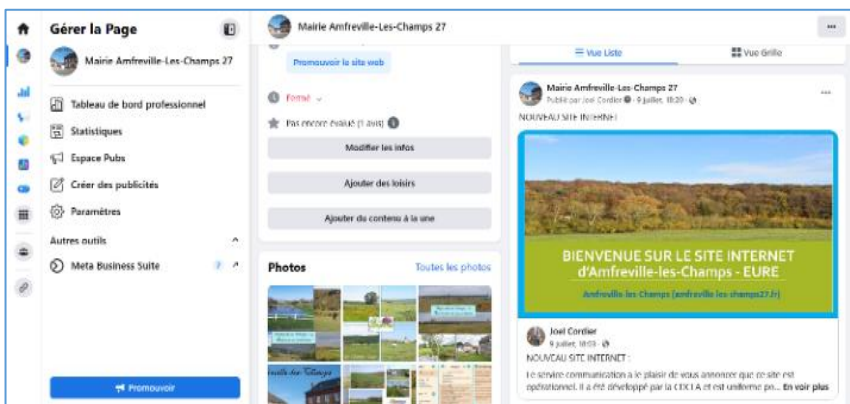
Gérer la Page

Mairie Amfreville-Les-Champs 27

Tableau de bord professionnel

Statistiques

Espace Pubs

Créer des publicités

Paramètres

Autres outils

Meta Business Suite

Promouvoir

Mairie Amfreville-Les-Champs 27

Promouvoir le site web

Fermé

Pas encore évalué (1 avis)

Modifier les infos

Ajouter des loisirs

Ajouter du contenu à la une

Photos

Toutes les photos

Vue Liste

Vue Grille

Mairie Amfreville-Les-Champs 27
Publié par Joel Cordier · 9 juillet, 10:20

NOUVEAU SITE INTERNET !

BIENVENUE SUR LE SITE INTERNET
d'Amfreville-les-Champs - EURE

Amfreville les Champs (amfreville les champs27.fr)

Joel Cordier
9 juillet, 10:03

NOUVEAU SITE INTERNET :

Le service communication a le plaisir de vous annoncer que ce site est opérationnel. Il a été développé par la CDCLA et est uniforme po... En voir plus